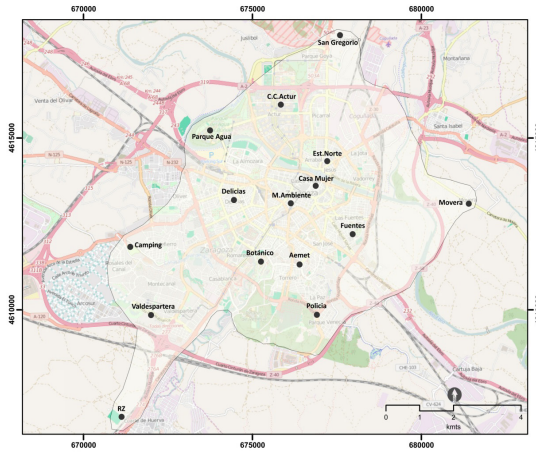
670000
675000
680000
4615000
4610000
San Gregorio
C.C.Actur
Parque Agua
Est.Norte
Casa Mujer
Delicias
M.Ambiente
Movera
Fuentes
Camping
Botánico
Aemet
Valdespartera
Policía
RZ
0
1
2
4
kmls
670000
675000
680000